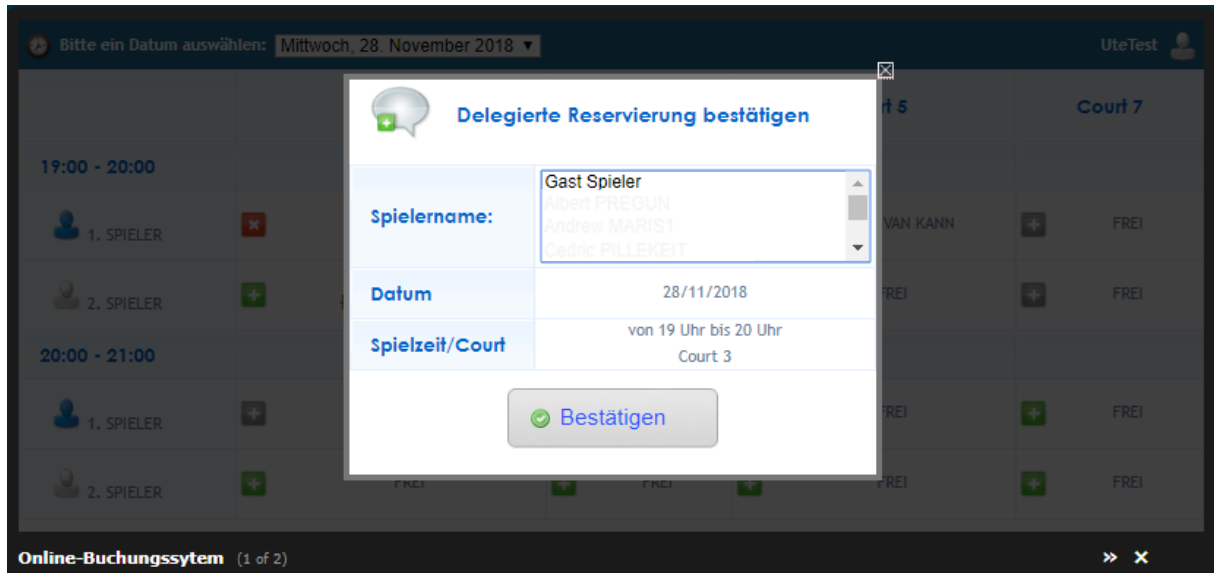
Bitte ein Datum auswählen: Mittwoch, 28. November 2018

UteTest

Delegierte Reservierung bestätigen

| | |
|---|---|
| Spielername: | Gast Spieler<br>Albert PREGUN<br>Andrew MARIS1<br>Cedric PILLEKEIT |
| Datum | 28/11/2018 |
| Spielzeit/Court | von 19 Uhr bis 20 Uhr<br>Court 3 |

Bestätigen

rt 5

Court 7

19:00 - 20:00

1. SPIELER

VAN KANN

FREI

2. SPIELER

FREI

FREI

20:00 - 21:00

1. SPIELER

FREI

FREI

2. SPIELER

FREI

FREI

FREI

FREI

Online-Buchungssytem (1 of 2)